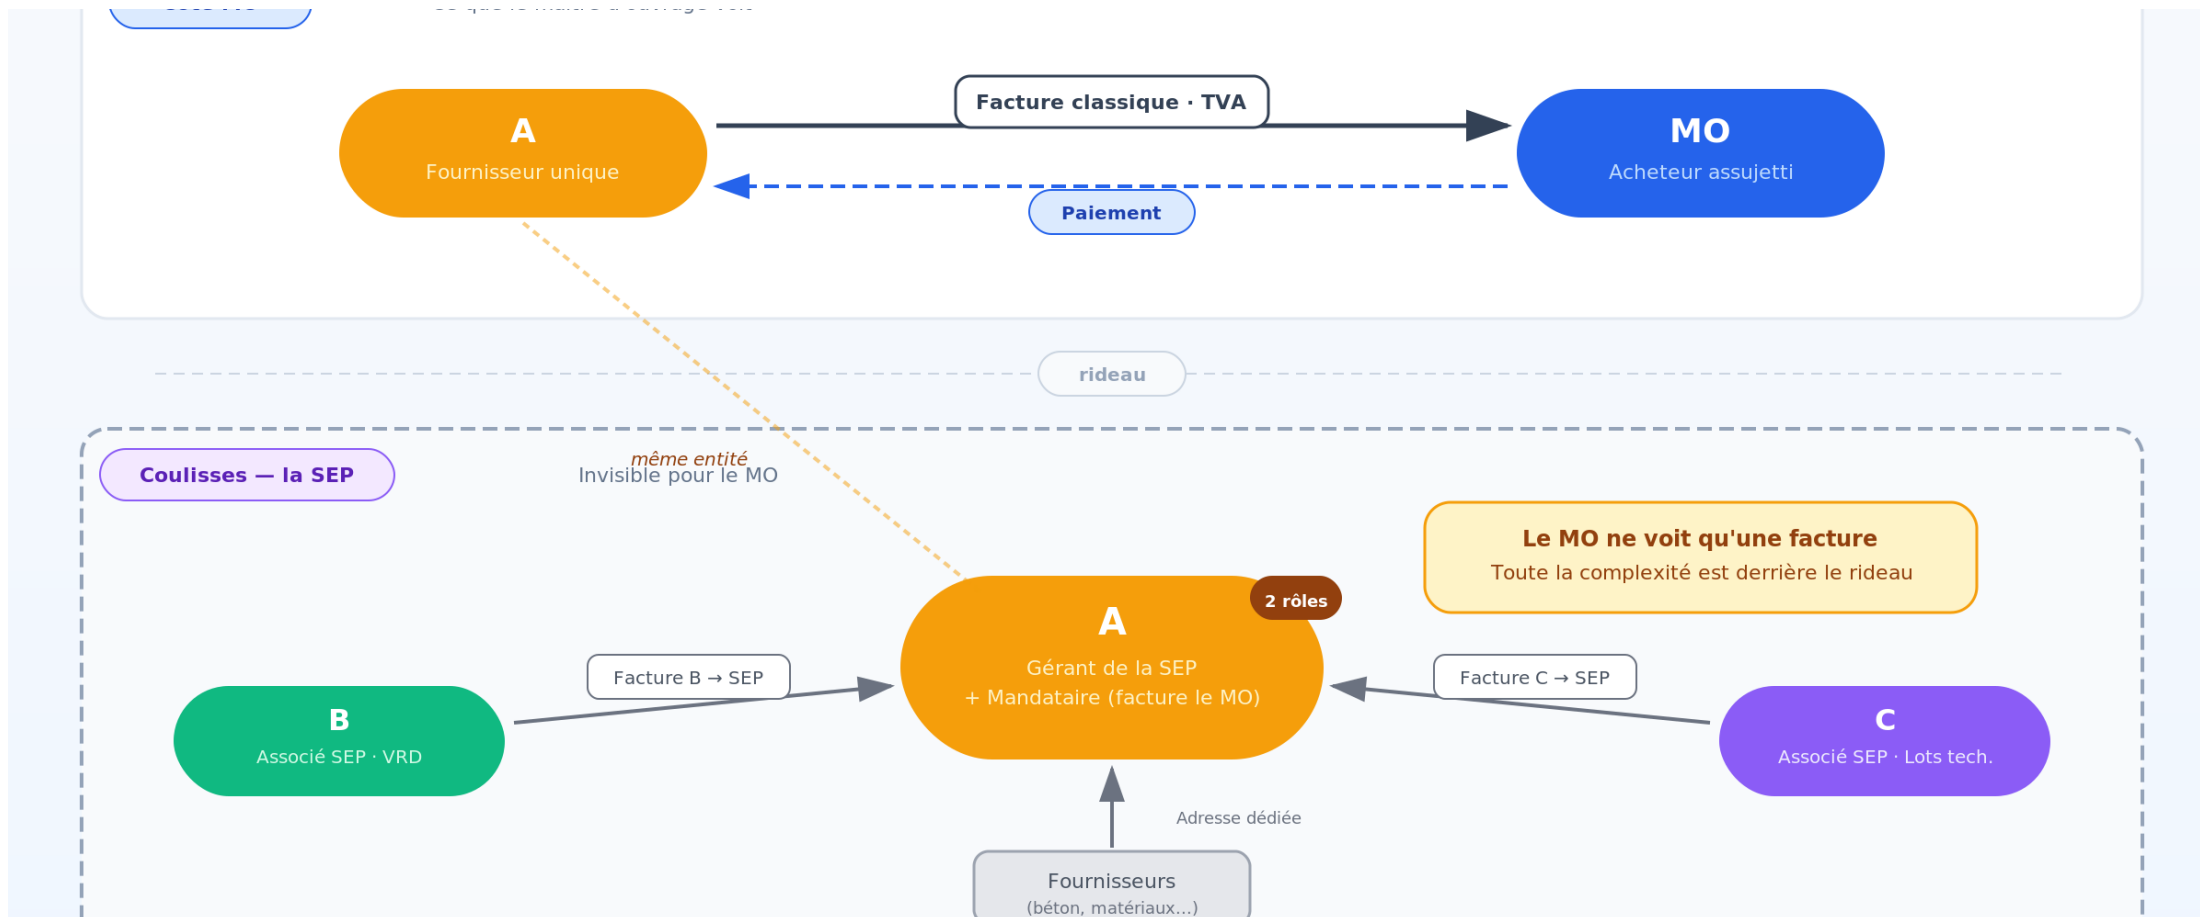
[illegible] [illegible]

A
Fournisseur unique

Facture classique · TVA

MO
Acheteur assujetti

Paiement

rideau

Coulisses — la SEP

même entité
Invisible pour le MO

Le MO ne voit qu'une facture
Toute la complexité est derrière le rideau

2 rôles

A
Gérant de la SEP
+ Mandataire (facture le MO)

Facture B → SEP

Facture C → SEP

B
Associé SEP · VRD

C
Associé SEP · Lots tech.

Adresse dédiée

Fournisseurs
(béton, matériaux...)